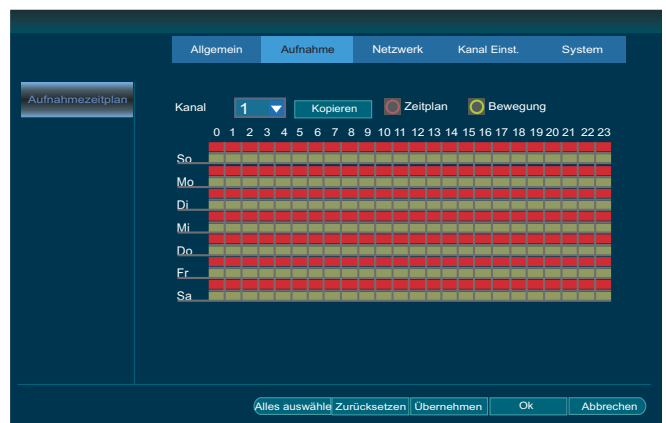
Allgemein | Aufnahme | Netzwerk | Kanal Einst. | System

Aufnahmezeitplan

Kanal 1 Kopieren Zeitplan Bewegung

0 1 2 3 4 5 6 7 8 9 10 11 12 13 14 15 16 17 18 19 20 21 22 23

So
Mo
Di
Mi
Do
Fr
Sa

Alles auswähle | Zurücksetzen | Übernehmen | Ok | Abbrechen